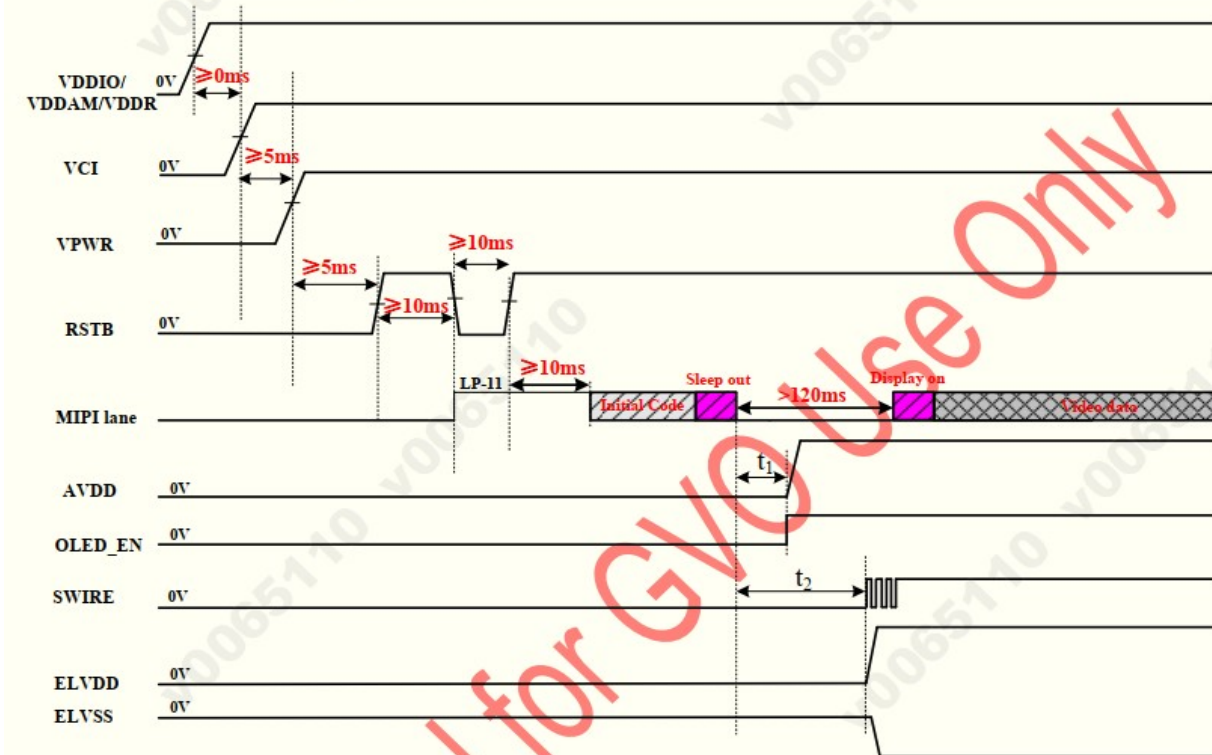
VDDIO/
VDDAM/VDDR
0V
≥0ms
VCI
0V
≥5ms
VPWR
0V
≥5ms
≥10ms
RSTB
0V
≥10ms
LP-11
≥10ms
MIPI lane
Initial Code
Sleep out
>120ms
Display on
Video data
$t_1$
AVDD
0V
OLED_EN
0V
$t_2$
SWIRE
0V
ELVDD
0V
ELVSS
0V
l for GVO Use Only
v0065110
v0065110
v0065110
v0065110
v0065110
v0065110
v0065110
v0065110